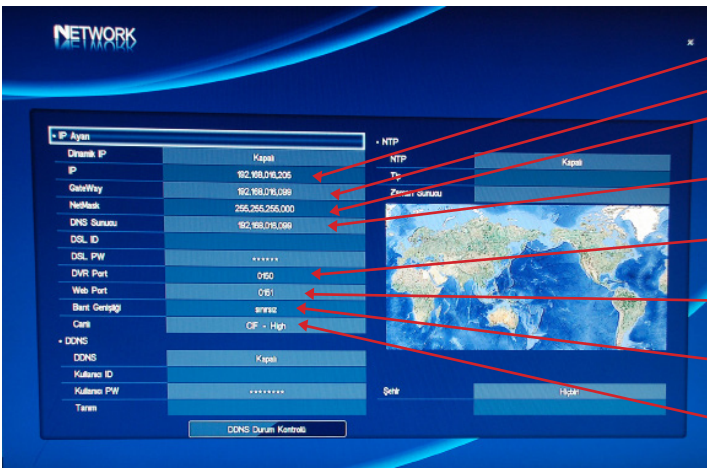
NETWORK

×

• IP Ayarı

| | |
|---|---|
| Dinamik IP | Kapalı |
| IP | 192.168.016.205 |
| GateWay | 192.168.016.099 |
| NetMask | 255.255.255.000 |
| DNS Sunucu | 192.168.016.099 |
| DSL ID | |
| DSL PW | •••••• |
| DVR Port | 0150 |
| Web Port | 0151 |
| Bant Genişliği | sınırsız |
| Canlı | CIF + High |

• DDNS

| | |
|---|---|
| DDNS | Kapalı |
| Kullanıcı ID | |
| Kullanıcı PW | •••••••• |
| Tanım | |

DDNS Durum Kontrolü

• NTP

| | |
|---|---|
| NTP | Kapalı |
| Ti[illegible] | |
| Zaman Sunucu | |

Şehir | Hiçbiri